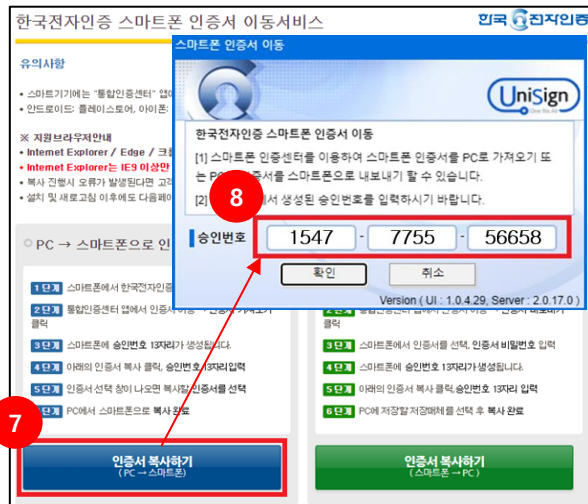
한국전자인증 스마트폰 인증서 이동서비스

한국전자인증

유의사항

• 스마트기기에는 "통합인증센터" 앱이 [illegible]

• 안드로이드: 플레이스토어, 아이폰: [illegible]

※ 지원브라우저안내

• Internet Explorer / Edge / 크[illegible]

• Internet Explorer는 IE9 이상만 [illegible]

• 복사 진행시 오류가 발생된다면 고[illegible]

• 설치 및 새로고침 이후에도 다음페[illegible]

○ PC → 스마트폰으로 인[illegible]

1단계 스마트폰에서 한국전자인증 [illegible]

2단계 통합인증센터 앱에서 인증서 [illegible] 클릭

3단계 스마트폰에 승인번호 13자리가 생성됩니다.

4단계 아래의 인증서 복사 클릭, 승인번호 13자리입력

5단계 인증서 선택 창이 나오면 복사할 인증서를 선택

6단계 PC에서 스마트폰으로 복사 완료

7

인증서 복사하기
( PC → 스마트폰 )

스마트폰 인증서 이동

UniSign

한국전자인증 스마트폰 인증서 이동

[1] 스마트폰 인증센터를 이용하여 스마트폰 인증서를 PC로 가져오기 또는 PC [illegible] 증서를 스마트폰으로 내보내기 할 수 있습니다.

[2] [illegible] 서 생성된 승인번호를 입력하시기 바랍니다.

8

승인번호 1547 - 7755 - 56658

확인 취소

Version ( UI : 1.0.4.29, Server : 2.0.17.0 )

3단계 스마트폰에서 인증서를 선택, 인증서 비밀번호 입력

4단계 스마트폰에 승인번호 13자리가생성됩니다.

5단계 아래의 인증서 복사 클릭,승인번호 13자리 입력

6단계 PC에 저장할 저장매체를 선택 후 복사 완료

인증서 복사하기
( 스마트폰 → PC )